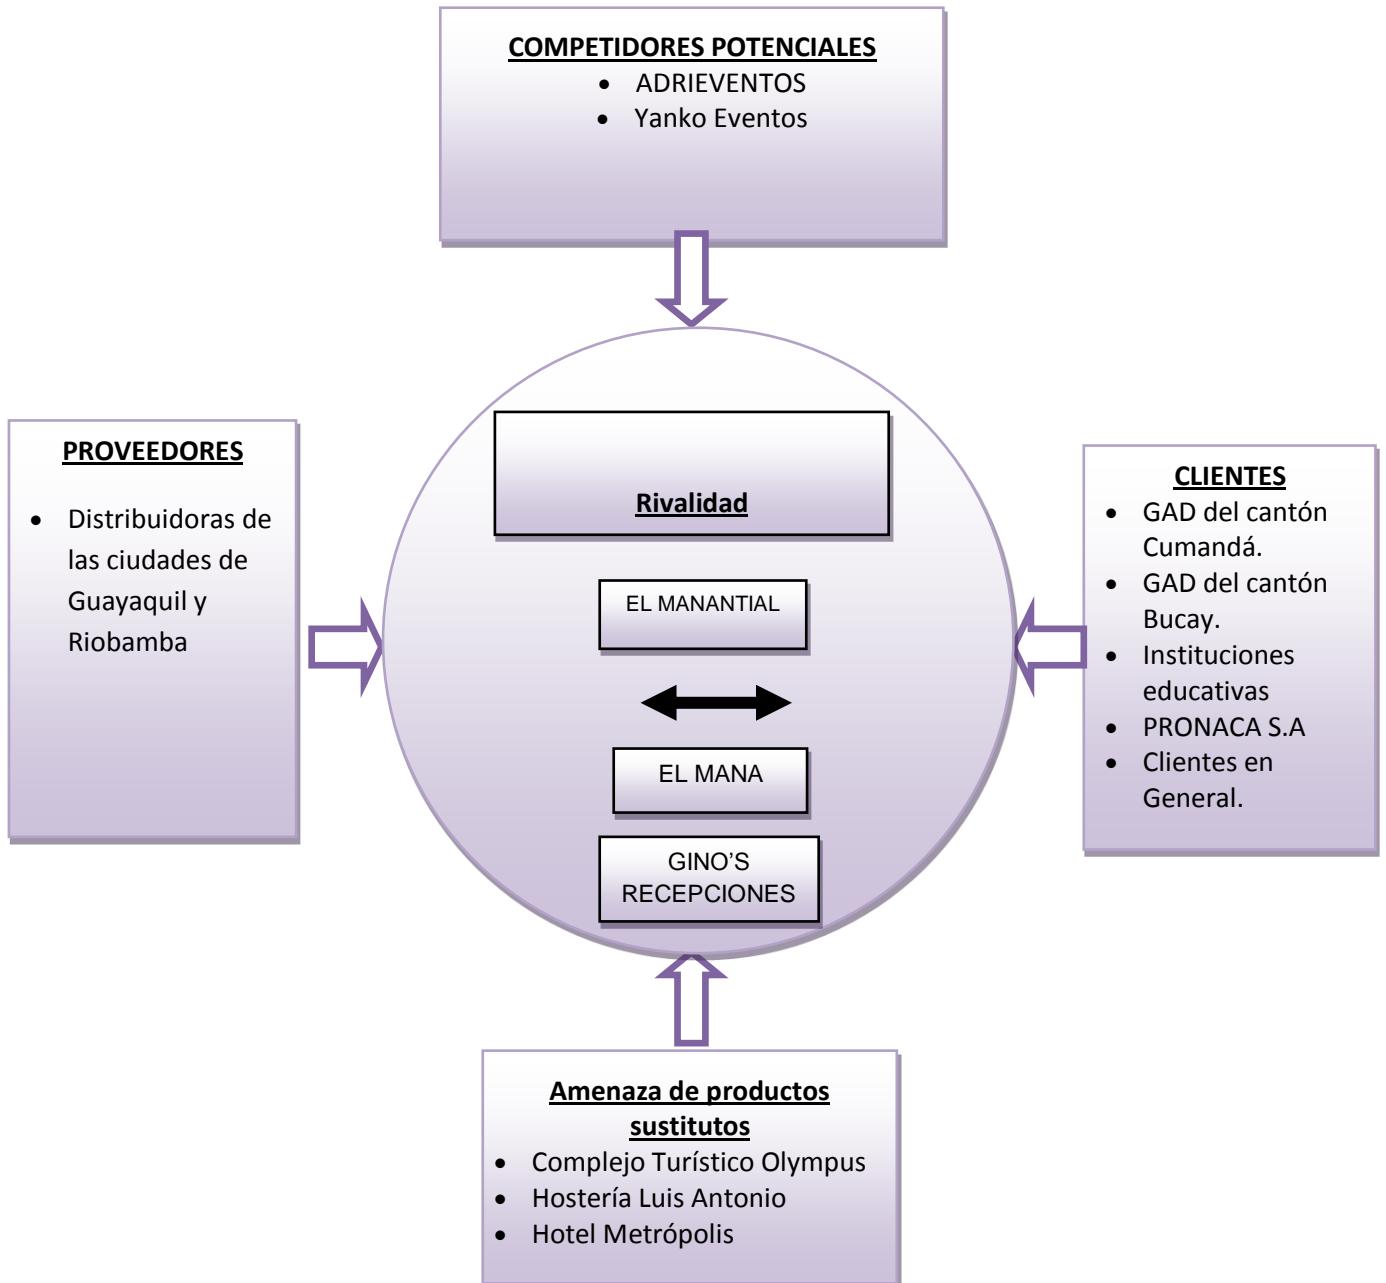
COMPETIDORES POTENCIALES
- ADRIEVENTOS
- Yanko Eventos

PROVEEDORES
- Distribuidoras de las ciudades de Guayaquil y Riobamba

Rivalidad

EL MANANTIAL

EL MANA

GINO'S RECEPCIONES

CLIENTES
- GAD del cantón Cumandá.
- GAD del cantón Bucay.
- Instituciones educativas
- PRONACA S.A
- Clientes en General.

Amenaza de productos sustitutos
- Complejo Turístico Olympus
- Hostería Luis Antonio
- Hotel Metrópolis